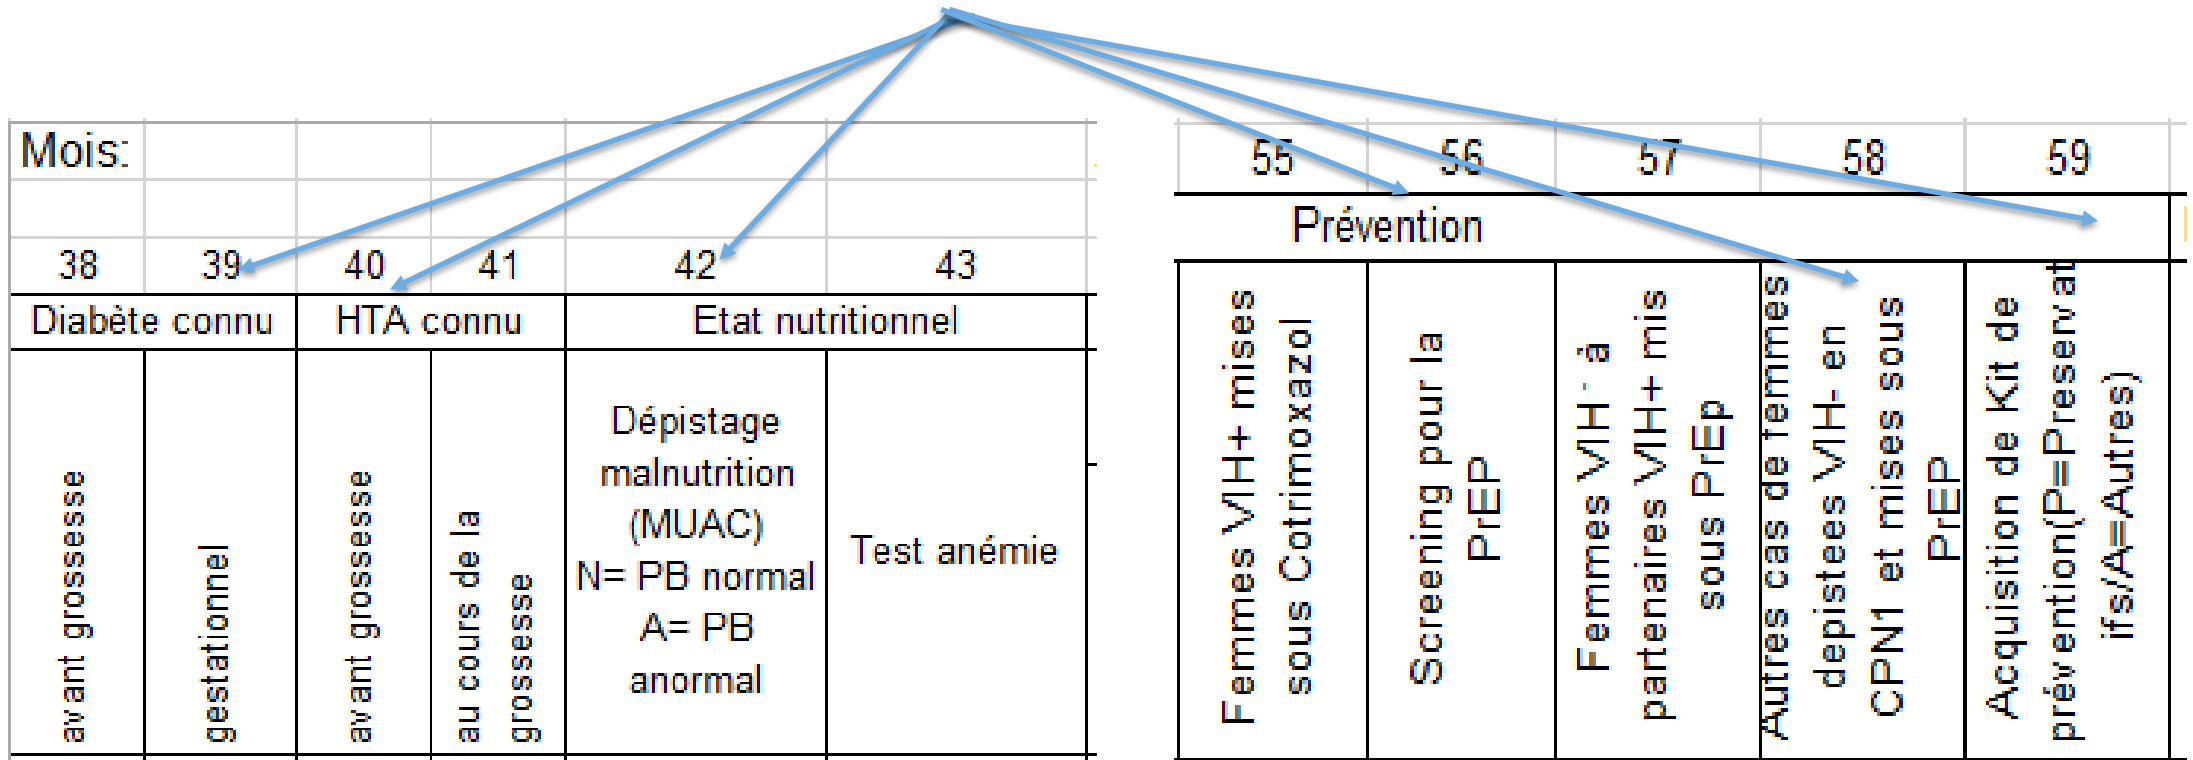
Mois:

| 38 | 39 | 40 | 41 | 42 | 43 |
|---|---|---|---|---|---|
| Diabète connu | | HTA connu | | Etat nutritionnel | |
| avant grossesse | gestationnel | avant grossesse | au cours de la grossesse | Dépistage malnutrition (MUAC) N= PB normal A= PB anormal | Test anémie |

| 55 | 56 | 57 | 58 | 59 |
|---|---|---|---|---|
| Prévention | | | | |
| Femmes VIH+ mises sous Cotrimoxazol | Screening pour la PrEP | Femmes VIH - à partenaires VIH+ mis sous PrEp | Autres cas de femmes depistees VIH- en CPN1 et mises sous PrEP | Acquisition de Kit de prévention(P=Preservatifs/A=Autres) |